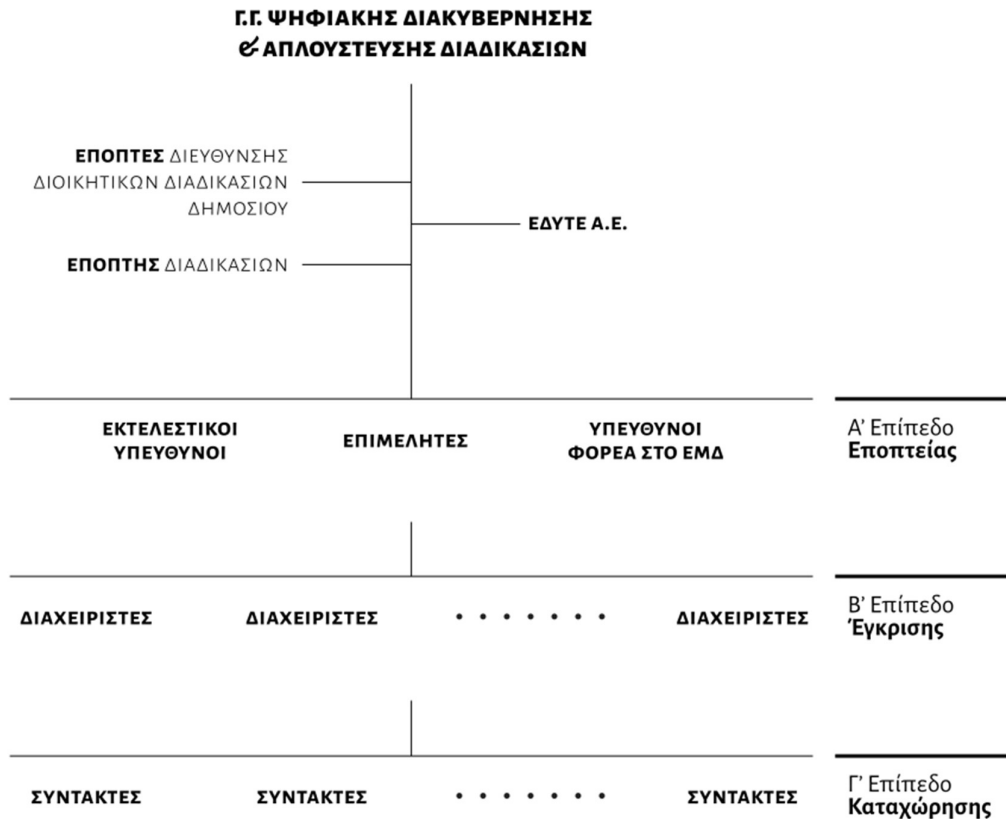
Γ.Γ. ΨΗΦΙΑΚΗΣ ΔΙΑΚΥΒΕΡΝΗΣΗΣ
& ΑΠΛΟΥΣΤΕΥΣΗΣ ΔΙΑΔΙΚΑΣΙΩΝ

ΕΠΟΠΤΕΣ ΔΙΕΥΘΥΝΣΗΣ ΔΙΟΙΚΗΤΙΚΩΝ ΔΙΑΔΙΚΑΣΙΩΝ ΔΗΜΟΣΙΟΥ

ΕΔΥΤΕ Α.Ε.

ΕΠΟΠΤΗΣ ΔΙΑΔΙΚΑΣΙΩΝ

ΕΚΤΕΛΕΣΤΙΚΟΙ ΥΠΕΥΘΥΝΟΙ

ΕΠΙΜΕΛΗΤΕΣ

ΥΠΕΥΘΥΝΟΙ ΦΟΡΕΑ ΣΤΟ ΕΜΔ

Α' Επίπεδο
Εποπτείας

ΔΙΑΧΕΙΡΙΣΤΕΣ ΔΙΑΧΕΙΡΙΣΤΕΣ ....... ΔΙΑΧΕΙΡΙΣΤΕΣ

Β' Επίπεδο
Έγκρισης

ΣΥΝΤΑΚΤΕΣ ΣΥΝΤΑΚΤΕΣ ....... ΣΥΝΤΑΚΤΕΣ

Γ' Επίπεδο
Καταχώρησης